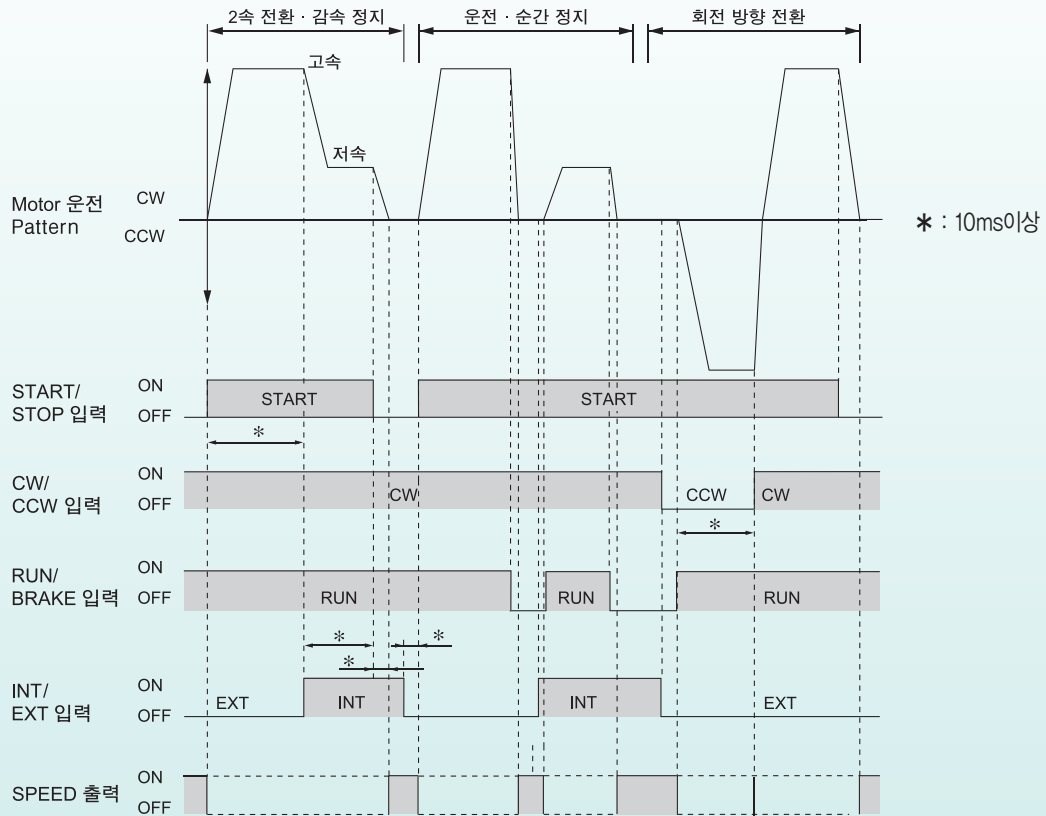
2속 전환 · 감속 정지
운전 · 순간 정지
회전 방향 전환
고속
저속
Motor 운전 Pattern
CW
CCW
∗ : 10ms이상
START/ STOP 입력
ON
OFF
START
START
*
CW/ CCW 입력
ON
OFF
CW
CCW
CW
*
RUN/ BRAKE 입력
ON
OFF
RUN
RUN
RUN
*
*
*
INT/ EXT 입력
ON
OFF
EXT
INT
INT
EXT
SPEED 출력
ON
OFF